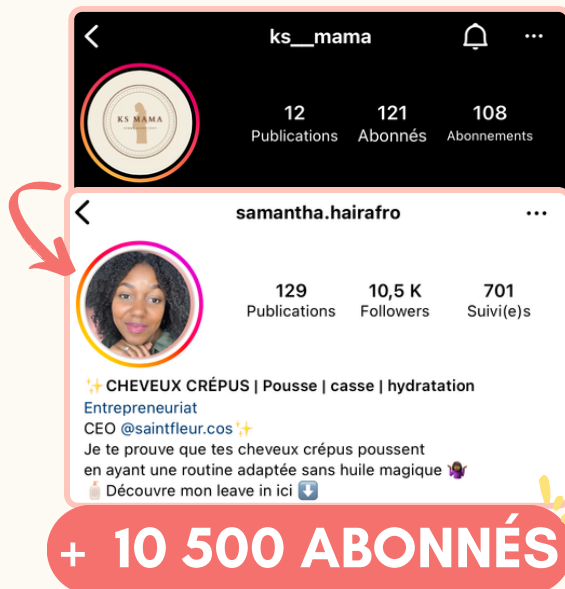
ks__mama

KS MAMA

12 Publications
121 Abonnés
108 Abonnements

samantha.hairafro

129 Publications
10,5 K Followers
701 Suivi(e)s

✨ CHEVEUX CRÉPUS | Pousse | casse | hydratation
Entrepreneuriat
CEO @saintfleur.cos✨
Je te prouve que tes cheveux crépus poussent en ayant une routine adaptée sans huile magique 🤷🏾‍♀️
🧴 Découvre mon leave in ici ⬇️

+ 10 500 ABONNÉS